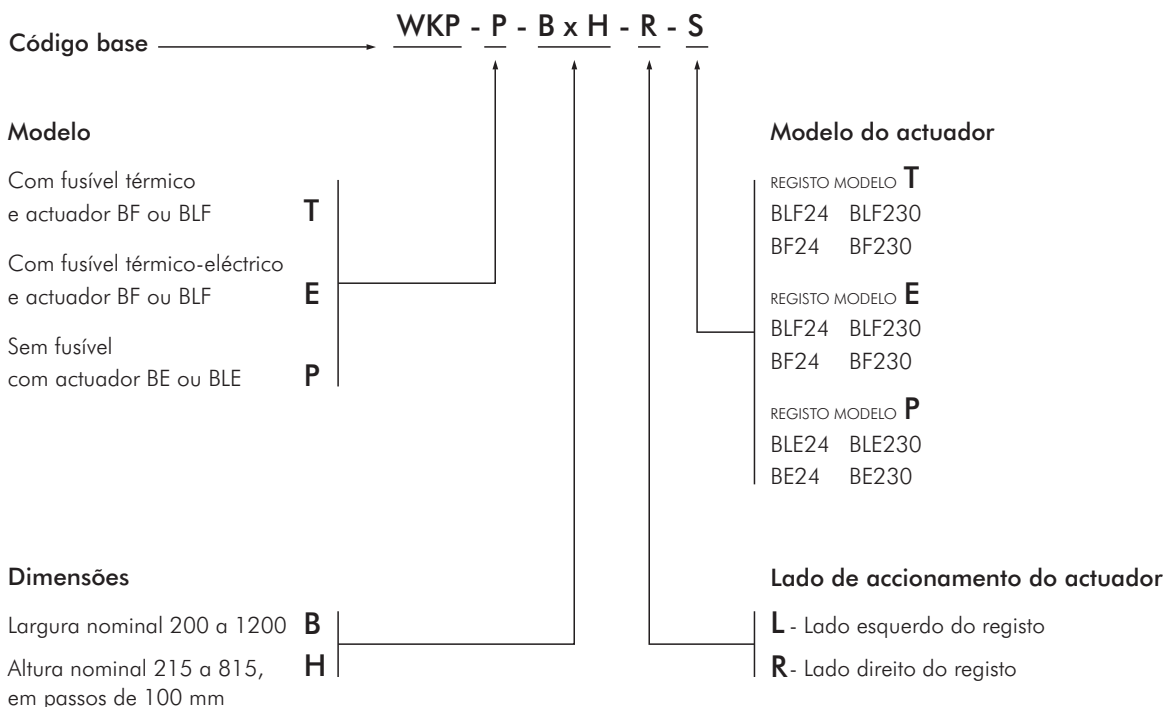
Código base WKP - P - B x H - R - S

Modelo

Com fusível térmico e actuador BF ou BLF T

Com fusível térmico-eléctrico e actuador BF ou BLF E

Sem fusível com actuador BE ou BLE P

Modelo do actuador

REGISTO MODELO T
BLF24 BLF230
BF24 BF230

REGISTO MODELO E
BLF24 BLF230
BF24 BF230

REGISTO MODELO P
BLE24 BLE230
BE24 BE230

Dimensões

Largura nominal 200 a 1200 B

Altura nominal 215 a 815, em passos de 100 mm H

Lado de accionamento do actuador

L - Lado esquerdo do registo

R - Lado direito do registo